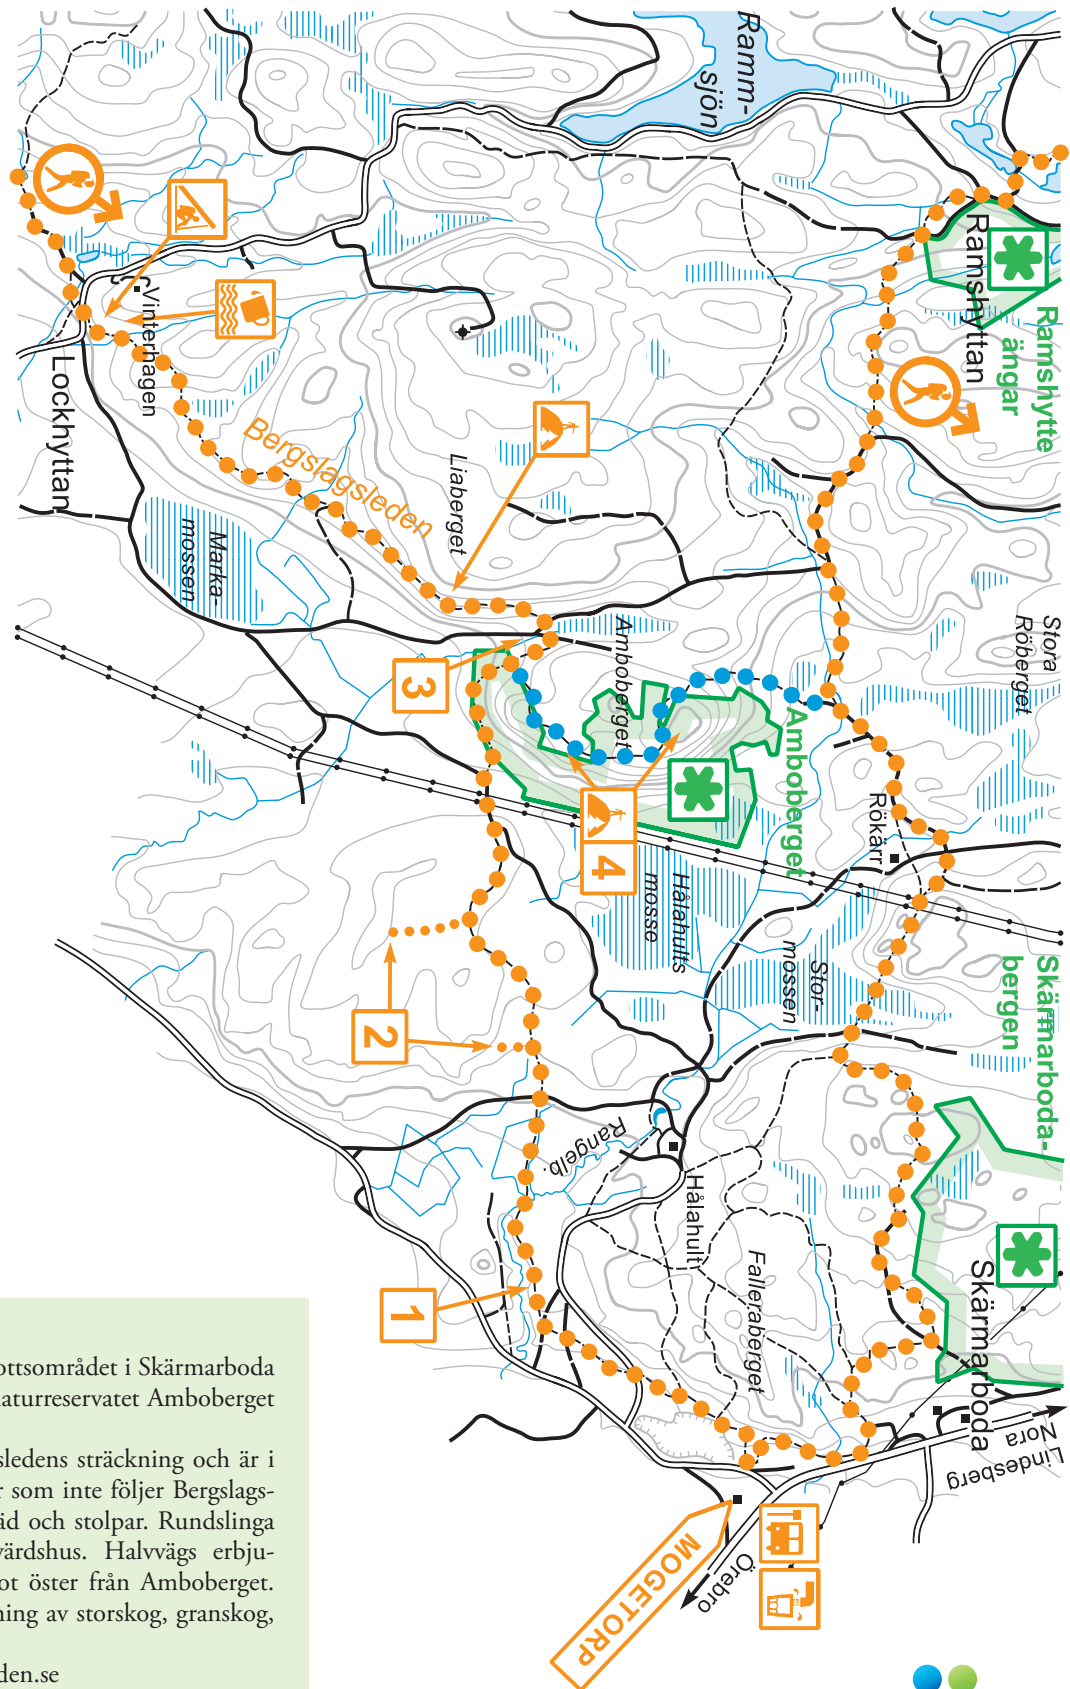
Ramm-sjön

Ramshyttan

Ramshytte ängar

Lockhyttan

Vinterhagen

Bergslagsleden

Liaberget

Marka-mossen

Amboberget

Amboberget

Stora Röberget

Rökärr

Hålahults mosse

Stor-mossen

Skärmarboda-bergen

Rangelb.

Hålahult

Falleråberget

Skärmarboda

Nora Lindesberg

Örebro

MOGETORP

1

2

3

4

ottsområdet i Skärmarboda aturreservatet Amboberget

sledens sträckning och är i r som inte följer Bergslags-id och stolpar. Rundslinga värdshus. Halvvägs erbju-ot öster från Amboberget. ning av storskog, granskog,

den.se